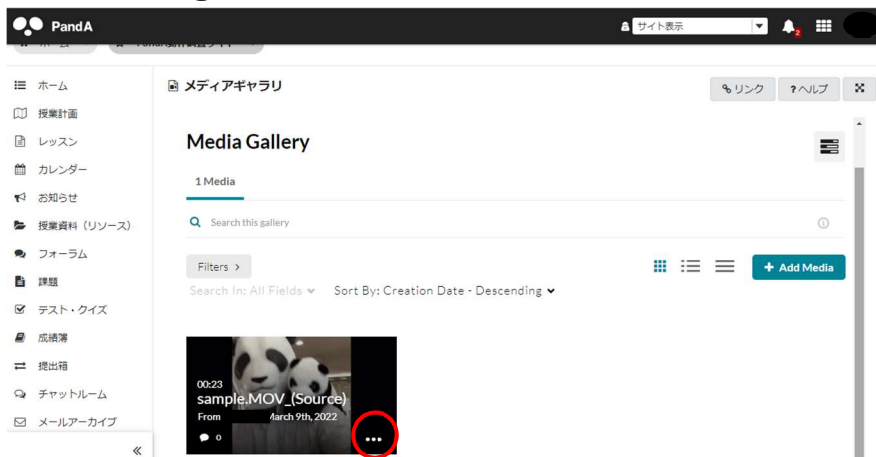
PandA

サイト表示

2

ホーム

授業計画

レッスン

カレンダー

お知らせ

授業資料（リソース）

フォーラム

課題

テスト・クイズ

成績簿

提出箱

チャットルーム

メールアーカイブ

«

メディアギャラリ

リンク

?ヘルプ

Media Gallery

1 Media

Search this gallery

Filters >

+ Add Media

Search In: All Fields

Sort By: Creation Date - Descending

00:23

sample.MOV_(Source)

From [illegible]arch 9th, 2022

0

...